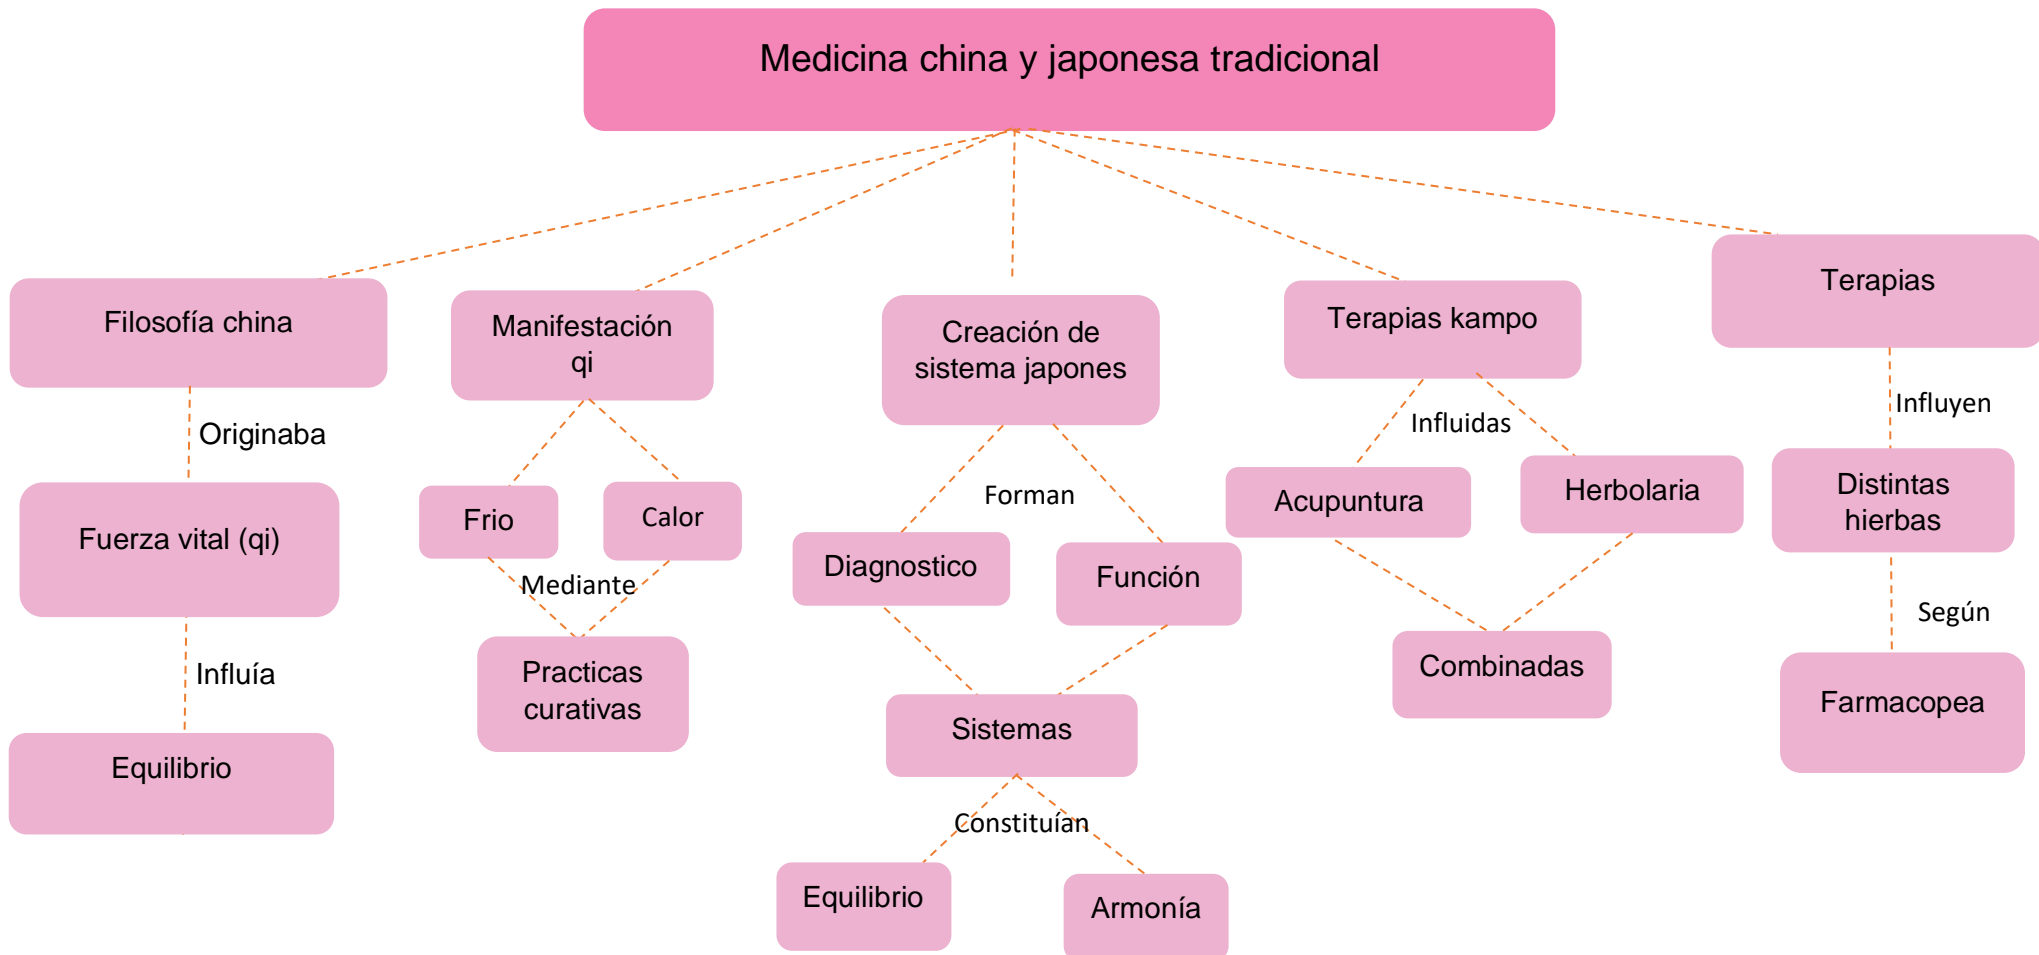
Medicina china y japonesa tradicional

Filosofía china

Originaba

Fuerza vital (qi)

Influía

Equilibrio

Manifestación qi

Frio

Calor

Mediante

Practicas curativas

Creación de sistema japones

Forman

Diagnostico

Función

Sistemas

Constituían

Equilibrio

Armonía

Terapias kampo

Influidas

Acupuntura

Herbolaria

Combinadas

Terapias

Influyen

Distintas hierbas

Según

Farmacopea